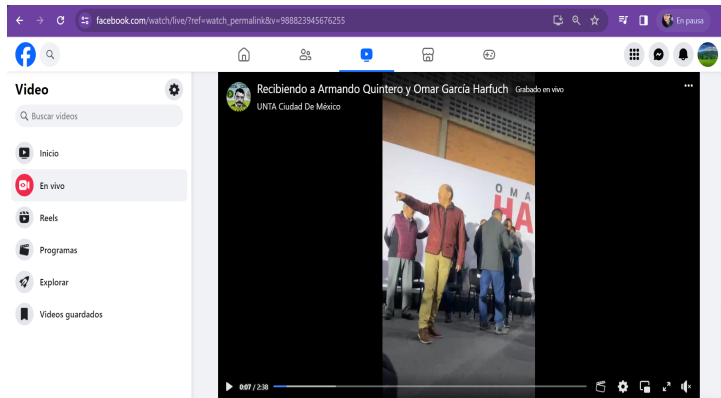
facebook.com/watch/live/?ref=watch_permalink&v=988823945676255

En pausa

Video

Buscar videos

Inicio

En vivo

Reels

Programas

Explorar

Videos guardados

Recibiendo a Armando Quintero y Omar García Harfuch Grabado en vivo

UNTA Ciudad De México

OMA

HA

0:07 / 2:38